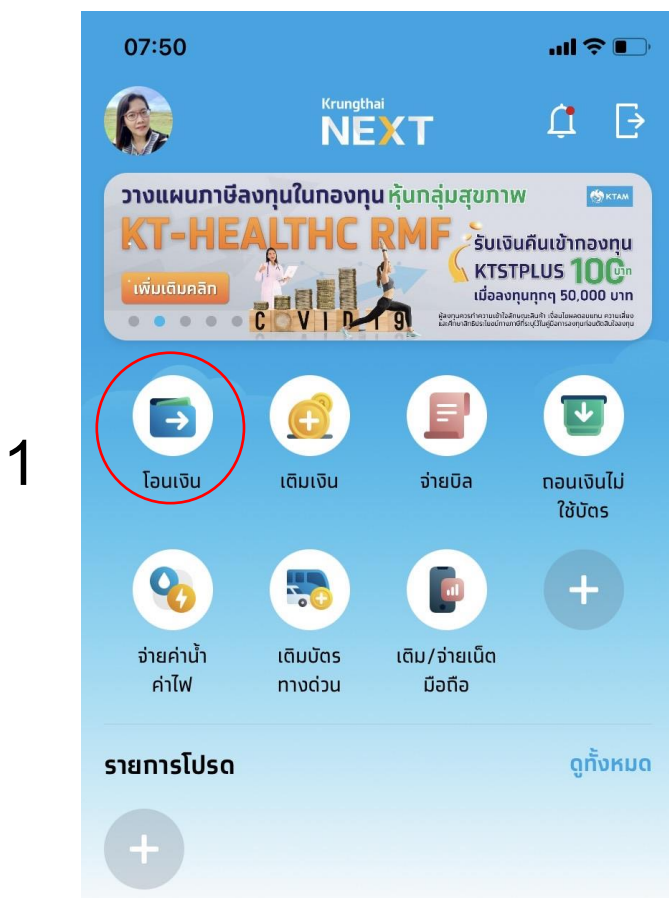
07:50

Krungthai NEXT

วางแผนภาษีลงทุนในกองทุน หุ้นกลุ่มสุขภาพ

KTAM

KT-HEALTHC RMF

รับเงินคืนเข้ากองทุน KTSTPLUS 100 บาท เมื่อลงทุนทุกๆ 50,000 บาท

เพิ่มเติมคลิก

COVID-19

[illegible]

1

โอนเงิน

เติมเงิน

จ่ายบิล

ถอนเงินไม่ใช้บัตร

จ่ายค่าน้ำ ค่าไฟ

เติมบัตร ทางด่วน

เติม/จ่ายเน็ต มือถือ

รายการโปรด

ดูทั้งหมด